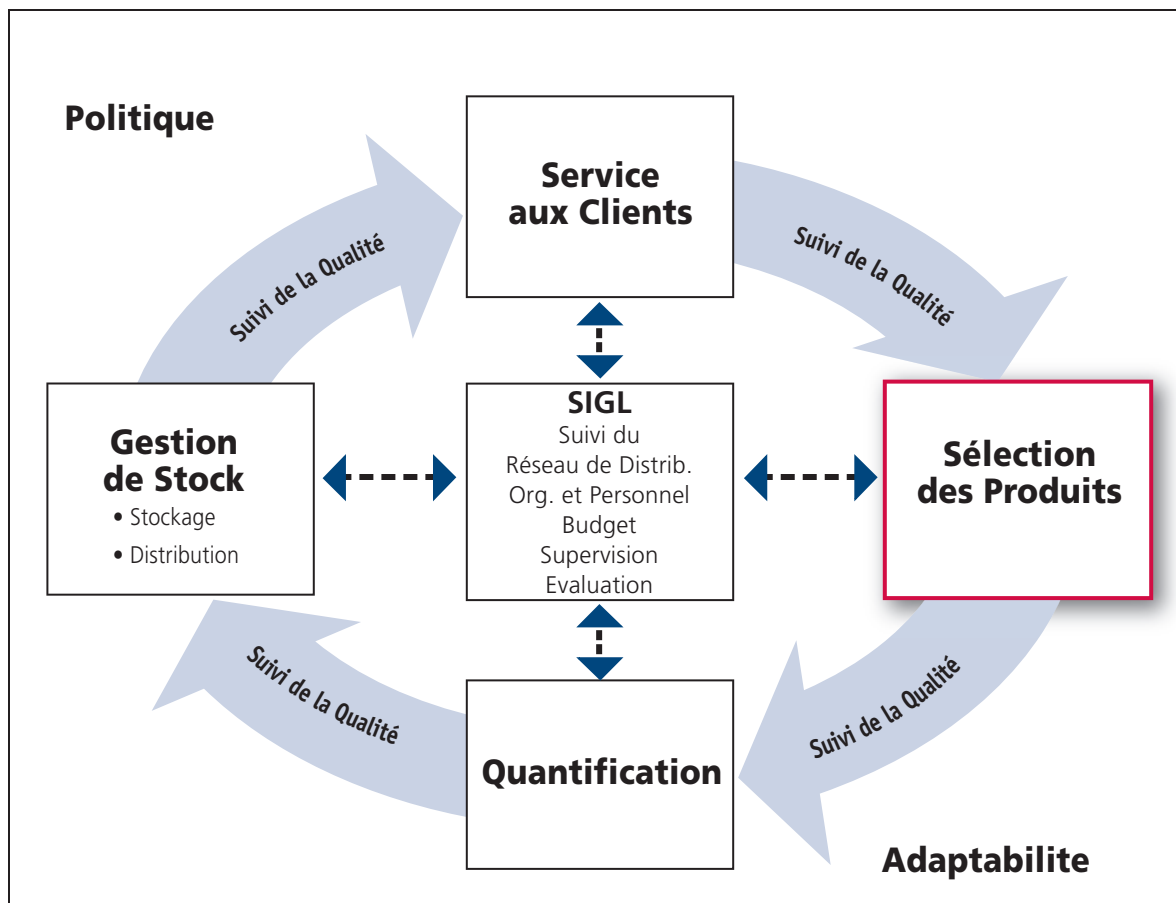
Politique

Service aux Clients

Suivi de la Qualité

Suivi de la Qualité

Gestion de Stock
• Stockage
• Distribution

SIGL
Suivi du
Réseau de Distrib.
Org. et Personnel
Budget
Supervision
Evaluation

Sélection des Produits

Suivi de la Qualité

Suivi de la Qualité

Quantification

Adaptabilite